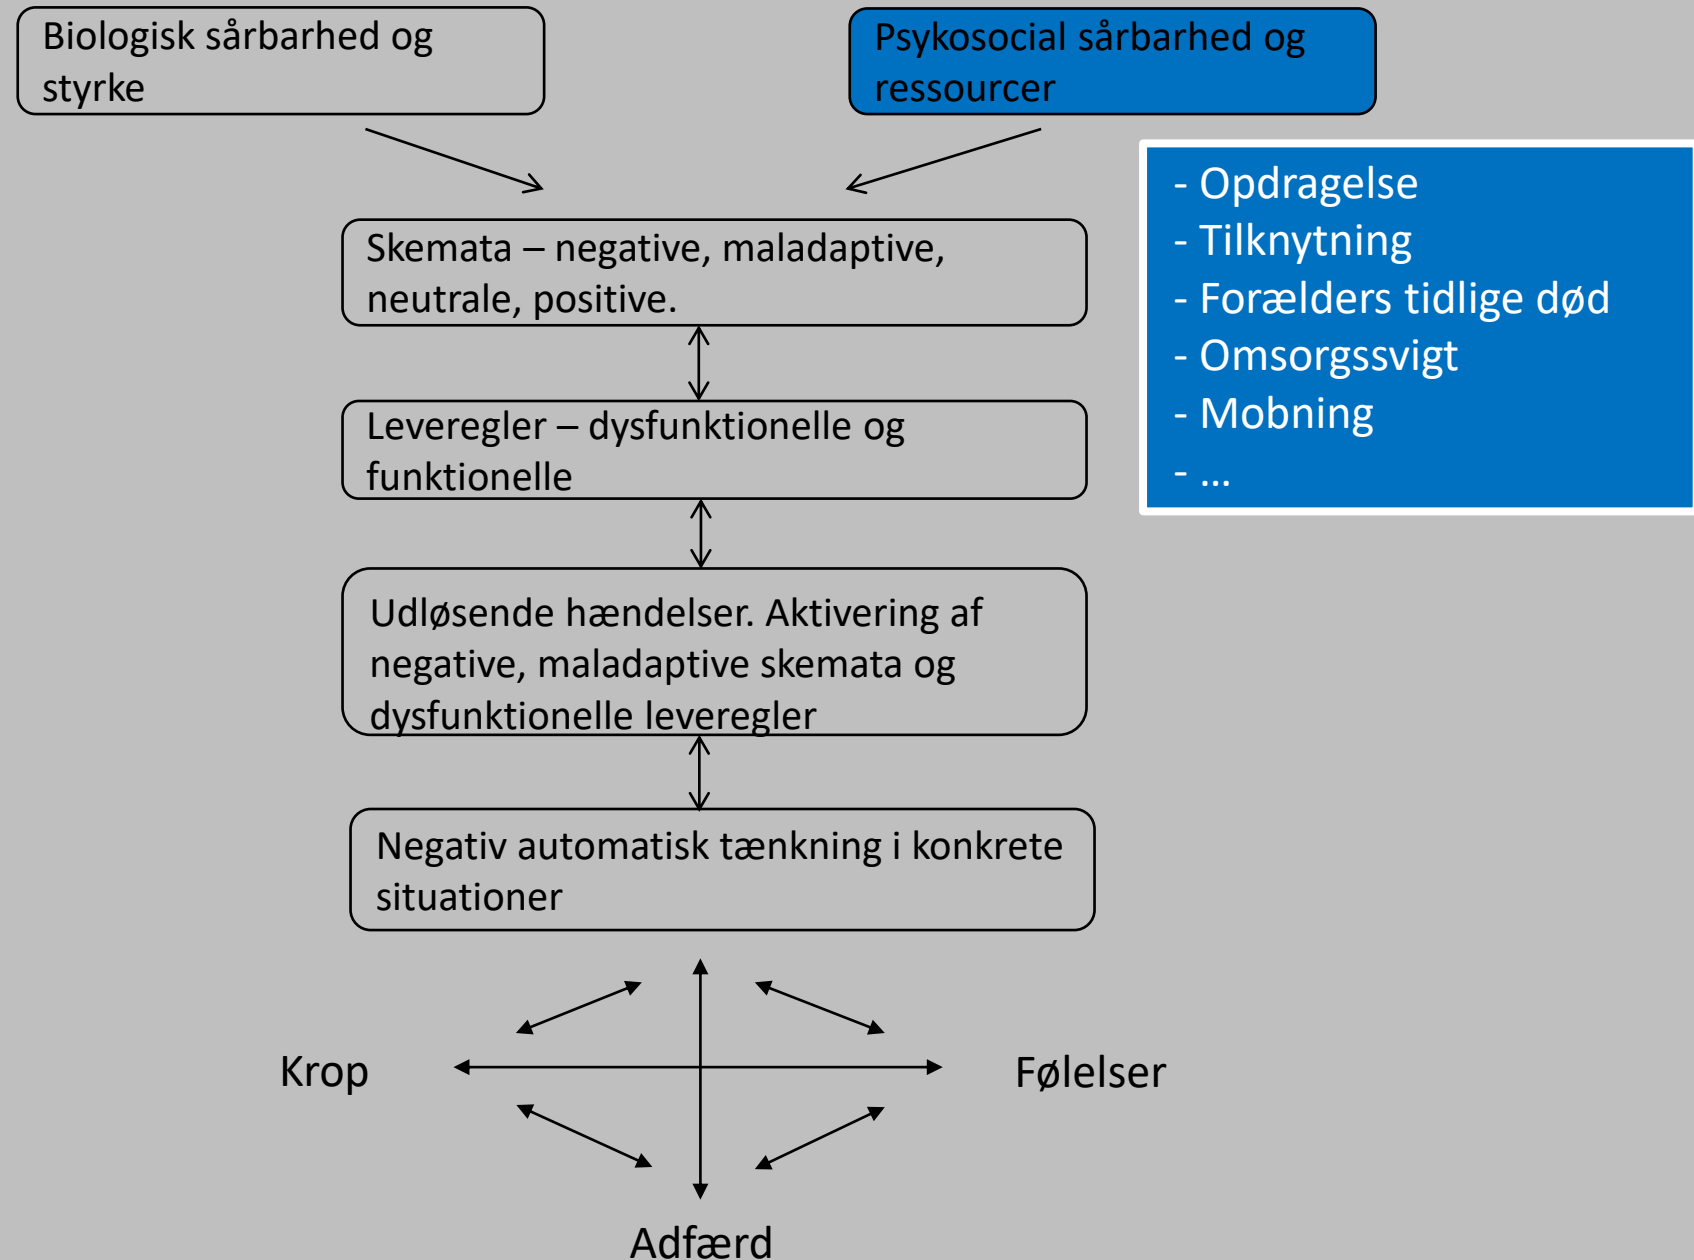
Biologisk sårbarhed og styrke

Psykosocial sårbarhed og ressourcer

- Opdragelse
- Tilknytning
- Forælders tidlige død
- Omsorgssvigt
- Mobning
- ...

Skemata – negative, maladaptive, neutrale, positive.

Leveregler – dysfunktionelle og funktionelle

Udløsende hændelser. Aktivering af negative, maladaptive skemata og dysfunktionelle leveregler

Negativ automatisk tænkning i konkrete situationer

Krop

Følelser

Adfærd